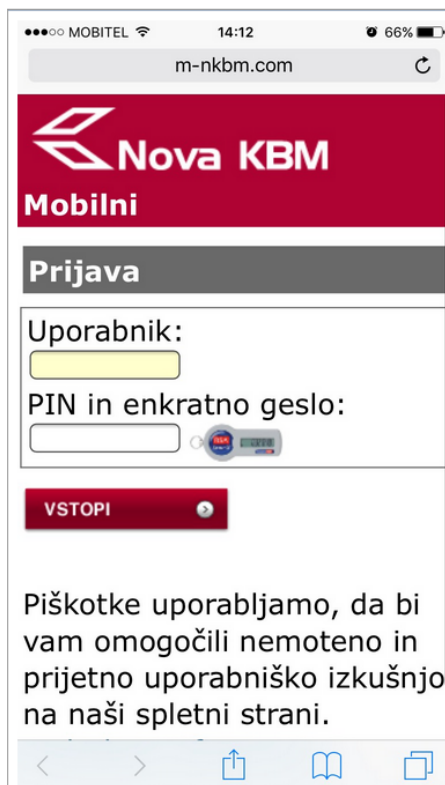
●●●○○ MOBITEL 14:12 66%
m-nkbm.com

Nova KBM
Mobilni

Prijava

Uporabnik:

PIN in enkratno geslo:

VSTOPI

Piškotke uporabljamo, da bi vam omogočili nemoteno in prijetno uporabniško izkušnjo na naši spletni strani.